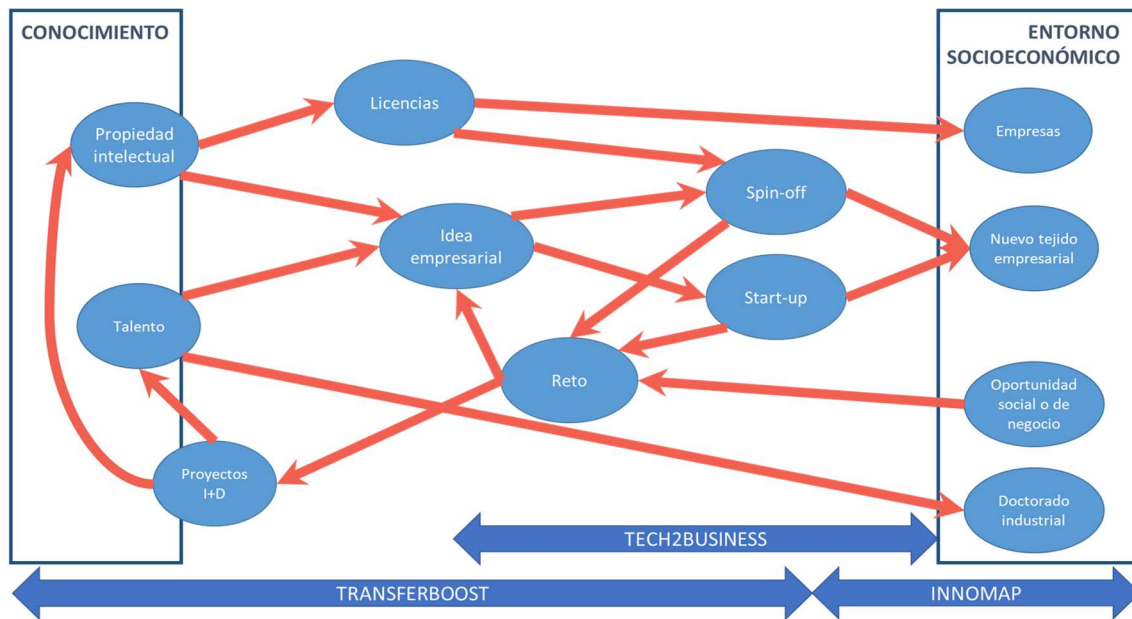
CONOCIMIENTO

ENTORNO SOCIOECONÓMICO

Propiedad intelectual

Licencias

Empresas

Spin-off

Idea empresarial

Nuevo tejido empresarial

Talento

Start-up

Reto

Oportunidad social o de negocio

Proyectos I+D

Doctorado industrial

TECH2BUSINESS

TRANSFERBOOST

INNOMAP